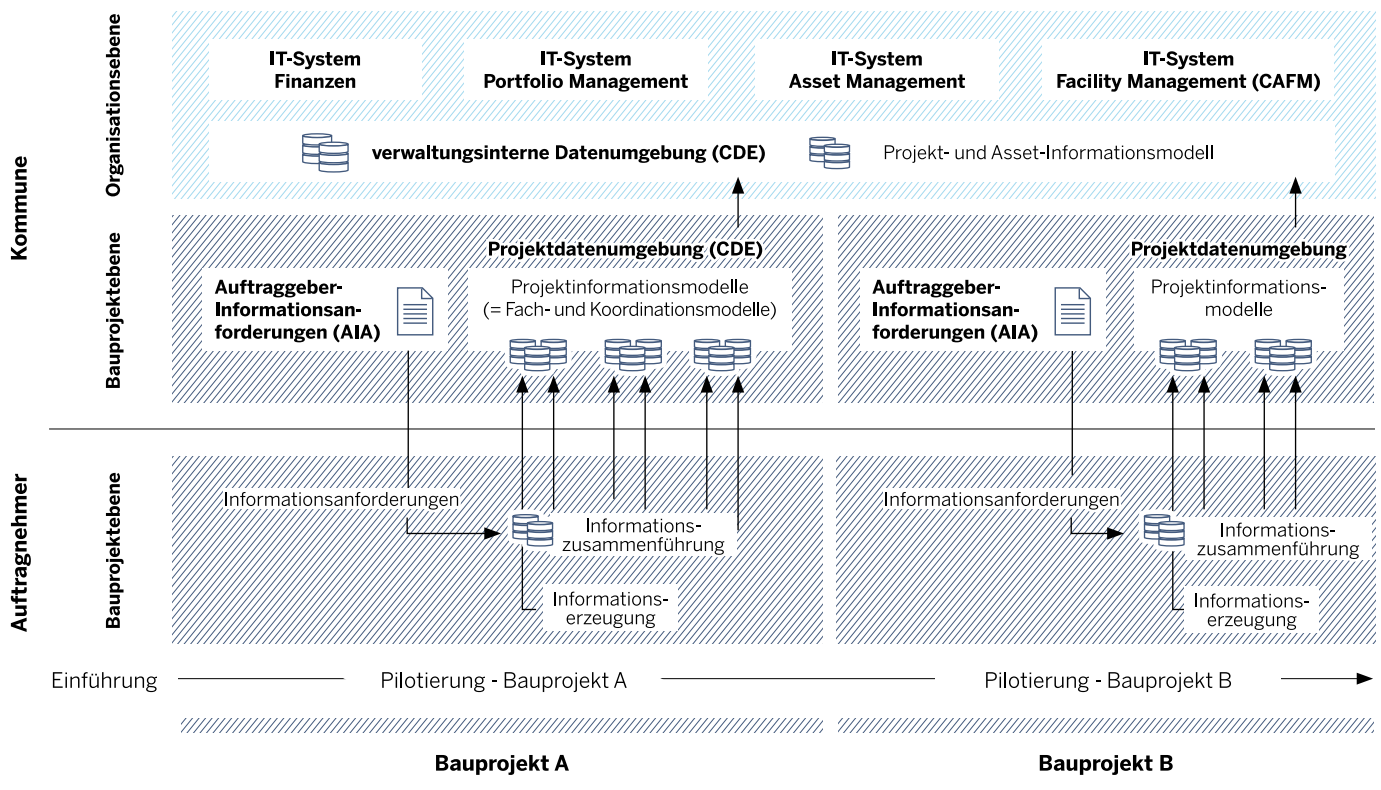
Kommune

Organisationsebene

IT-System Finanzen

IT-System Portfolio Management

IT-System Asset Management

IT-System Facility Management (CAFM)

verwaltungsinterne Datenumgebung (CDE)

Projekt- und Asset-Informationsmodell

Bauprojektebene

Projektdatenumgebung (CDE)

Auftraggeber-Informationsanforderungen (AIA)

Projektinformationsmodelle (= Fach- und Koordinationsmodelle)

Projektdatenumgebung

Auftraggeber-Informationsanforderungen (AIA)

Projektinformationsmodelle

Auftragnehmer

Bauprojektebene

Informationsanforderungen

Informationszusammenführung

Informationserzeugung

Informationsanforderungen

Informationszusammenführung

Informationserzeugung

Einführung

Pilotierung - Bauprojekt A

Pilotierung - Bauprojekt B

Bauprojekt A

Bauprojekt B